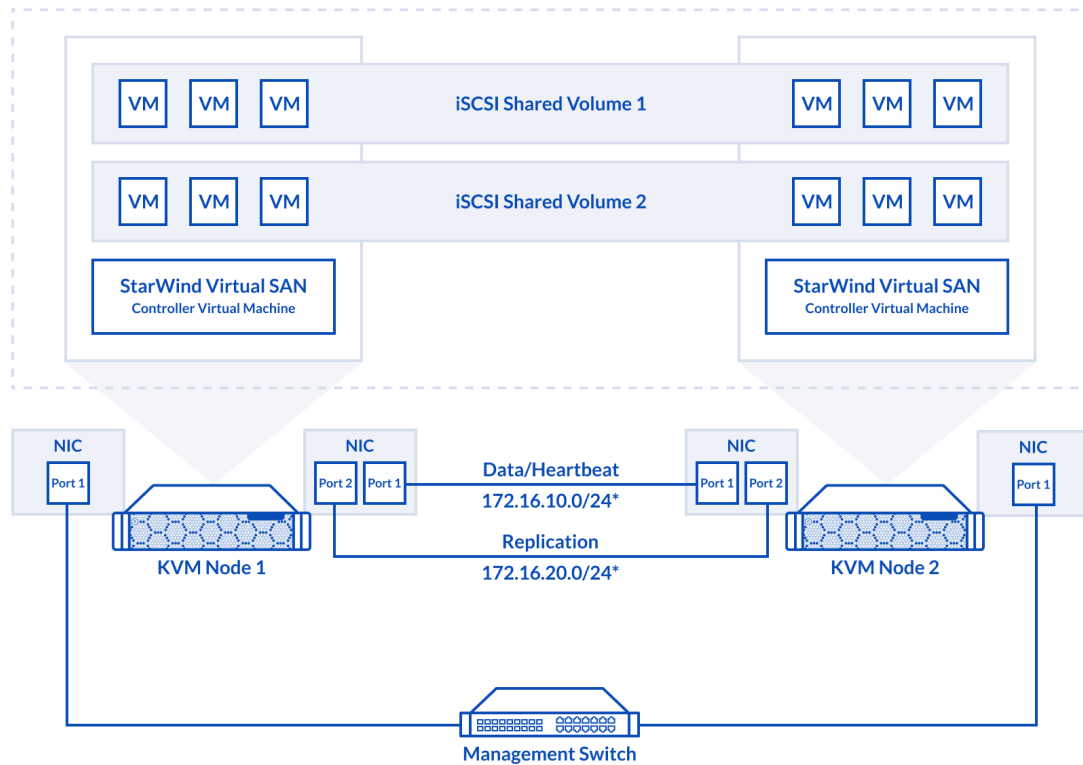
VM VM VM iSCSI Shared Volume 1 VM VM VM

VM VM VM iSCSI Shared Volume 2 VM VM VM

StarWind Virtual SAN
Controller Virtual Machine

StarWind Virtual SAN
Controller Virtual Machine

NIC
Port 1

NIC
Port 2 Port 1

Data/Heartbeat
172.16.10.0/24*

NIC
Port 1 Port 2

NIC
Port 1

KVM Node 1

Replication
172.16.20.0/24*

KVM Node 2

Management Switch